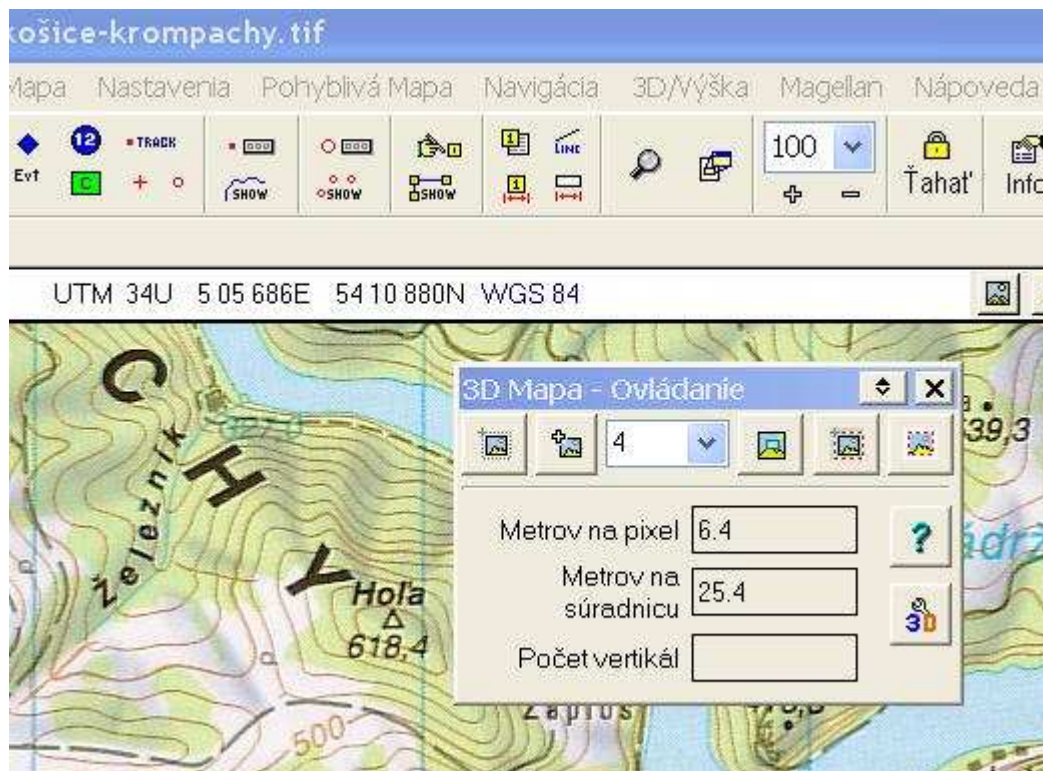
košice-krompachy.tif

Mapa Nastavenia Pohyblivá Mapa Navigácia 3D/Výška Magellan Nápoveda

Evt 12 TRACK C SHOW SHOW SHOW LINE 100 Ťahať Info

UTM 34U 5 05 686E 54 10 880N WGS 84

C H Y Železník Hoľa 618,4 500 39,3 ádrž Zapios

3D Mapa - Ovládanie

4

Metrov na pixel 6.4

Metrov na súradnicu 25.4

Počet vertikál

?

3D